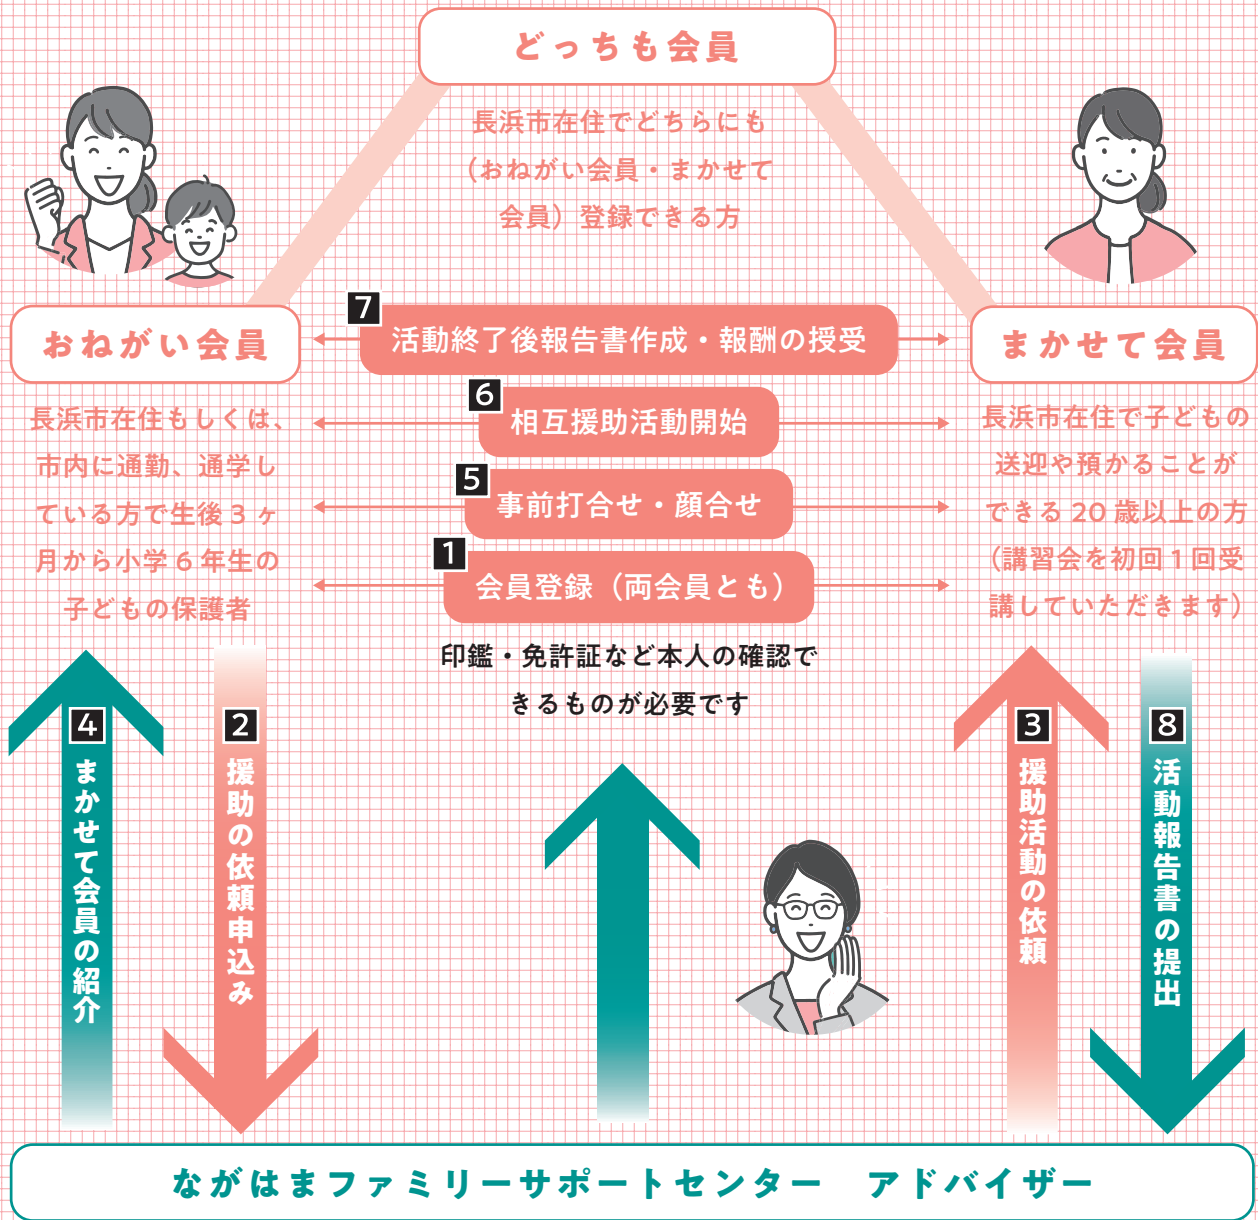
どっちも会員

長浜市在住でどちらにも（おねがい会員・まかせて会員）登録できる方

おねがい会員

長浜市在住もしくは、市内に通勤、通学している方で生後３ヶ月から小学６年生の子どもの保護者

まかせて会員

長浜市在住で子どもの送迎や預かることができる20歳以上の方（講習会を初回１回受講していただきます）

7 活動終了後報告書作成・報酬の授受

6 相互援助活動開始

5 事前打合せ・顔合せ

1 会員登録（両会員とも）

印鑑・免許証など本人の確認できるものが必要です

4 まかせて会員の紹介

2 援助の依頼申込み

3 援助活動の依頼

8 活動報告書の提出

ながはまファミリーサポートセンター　アドバイザー